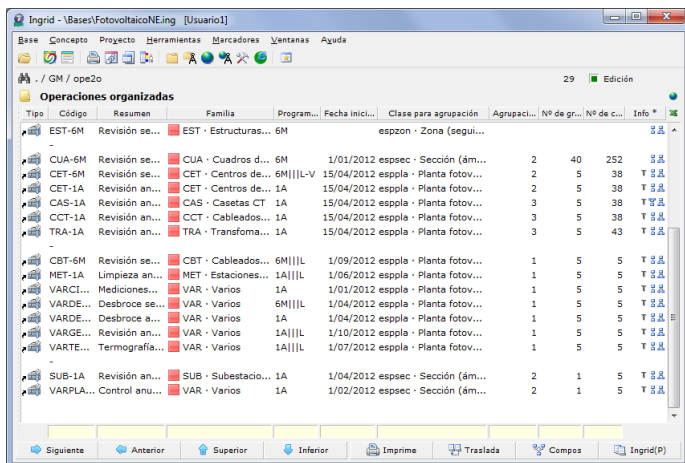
Ingrid - \Bases\FotovoltaicoNE.ing [Usuario1]

Base Concepto Proyecto Herramientas Marcadores Ventanas Ayuda

. / GM / ope2o

29 Edición

Operaciones organizadas

| Tipo | Código | Resumen | Familia | Program... | Fecha inici... | Clase para agrupación | Agrupaci... | Nº de gr... | Nº de c... | Info |
|---|---|---|---|---|---|---|---|---|---|---|
| | EST-6M | Revisión se... | EST · Estructuras... | 6M | | espzon · Zona (segui... | | | | |
| | - | | | | | | | | | |
| | CUA-6M | Revisión se... | CUA · Cuadros d... | 6M | 1/01/2012 | espsec · Sección (ám... | 2 | 40 | 252 | |
| | CET-6M | Revisión se... | CET · Centros de... | 6M\|\|\|L-V | 15/04/2012 | esppla · Planta fotov... | 2 | 5 | 38 | T |
| | CET-1A | Revisión an... | CET · Centros de... | 1A | 15/04/2012 | esppla · Planta fotov... | 2 | 5 | 38 | T |
| | CAS-1A | Revisión an... | CAS · Casetas CT | 1A | 15/04/2012 | esppla · Planta fotov... | 3 | 5 | 38 | T |
| | CCT-1A | Revisión an... | CCT · Cableados... | 1A | 15/04/2012 | esppla · Planta fotov... | 3 | 5 | 38 | T |
| | TRA-1A | Revisión an... | TRA · Transforma... | 1A | 15/04/2012 | esppla · Planta fotov... | 3 | 5 | 43 | T |
| | - | | | | | | | | | |
| | CBT-6M | Revisión se... | CBT · Cableados... | 6M\|\|\|L | 1/09/2012 | esppla · Planta fotov... | 1 | 5 | 5 | T |
| | MET-1A | Limpieza an... | MET · Estaciones... | 1A\|\|\|L | 1/06/2012 | esppla · Planta fotov... | 1 | 5 | 5 | T |
| | VARCI... | Mediciones... | VAR · Varios | 1A | 1/01/2012 | esppla · Planta fotov... | 1 | 5 | 5 | T |
| | VARDE... | Desbroce se... | VAR · Varios | 6M\|\|\|L | 1/04/2012 | esppla · Planta fotov... | 1 | 5 | 5 | T |
| | VARDE... | Desbroce a... | VAR · Varios | 1A | 15/04/2012 | esppla · Planta fotov... | 1 | 5 | 5 | T |
| | VARGE... | Revisión an... | VAR · Varios | 1A\|\|\|L | 1/10/2012 | esppla · Planta fotov... | 1 | 5 | 5 | T |
| | VARTE... | Termografía... | VAR · Varios | 1A\|\|\|L | 1/07/2012 | esppla · Planta fotov... | 1 | 5 | 5 | T |
| | - | | | | | | | | | |
| | SUB-1A | Revisión an... | SUB · Subestacio... | 1A | 1/01/2012 | espsec · Sección (ám... | 2 | 1 | 5 | T |
| | VARPLA... | Control anu... | VAR · Varios | 1A | 1/02/2012 | espsec · Sección (ám... | 2 | 1 | 5 | T |

Siguiente Anterior Superior Inferior Imprime Traslada Compos Ingrid(P)